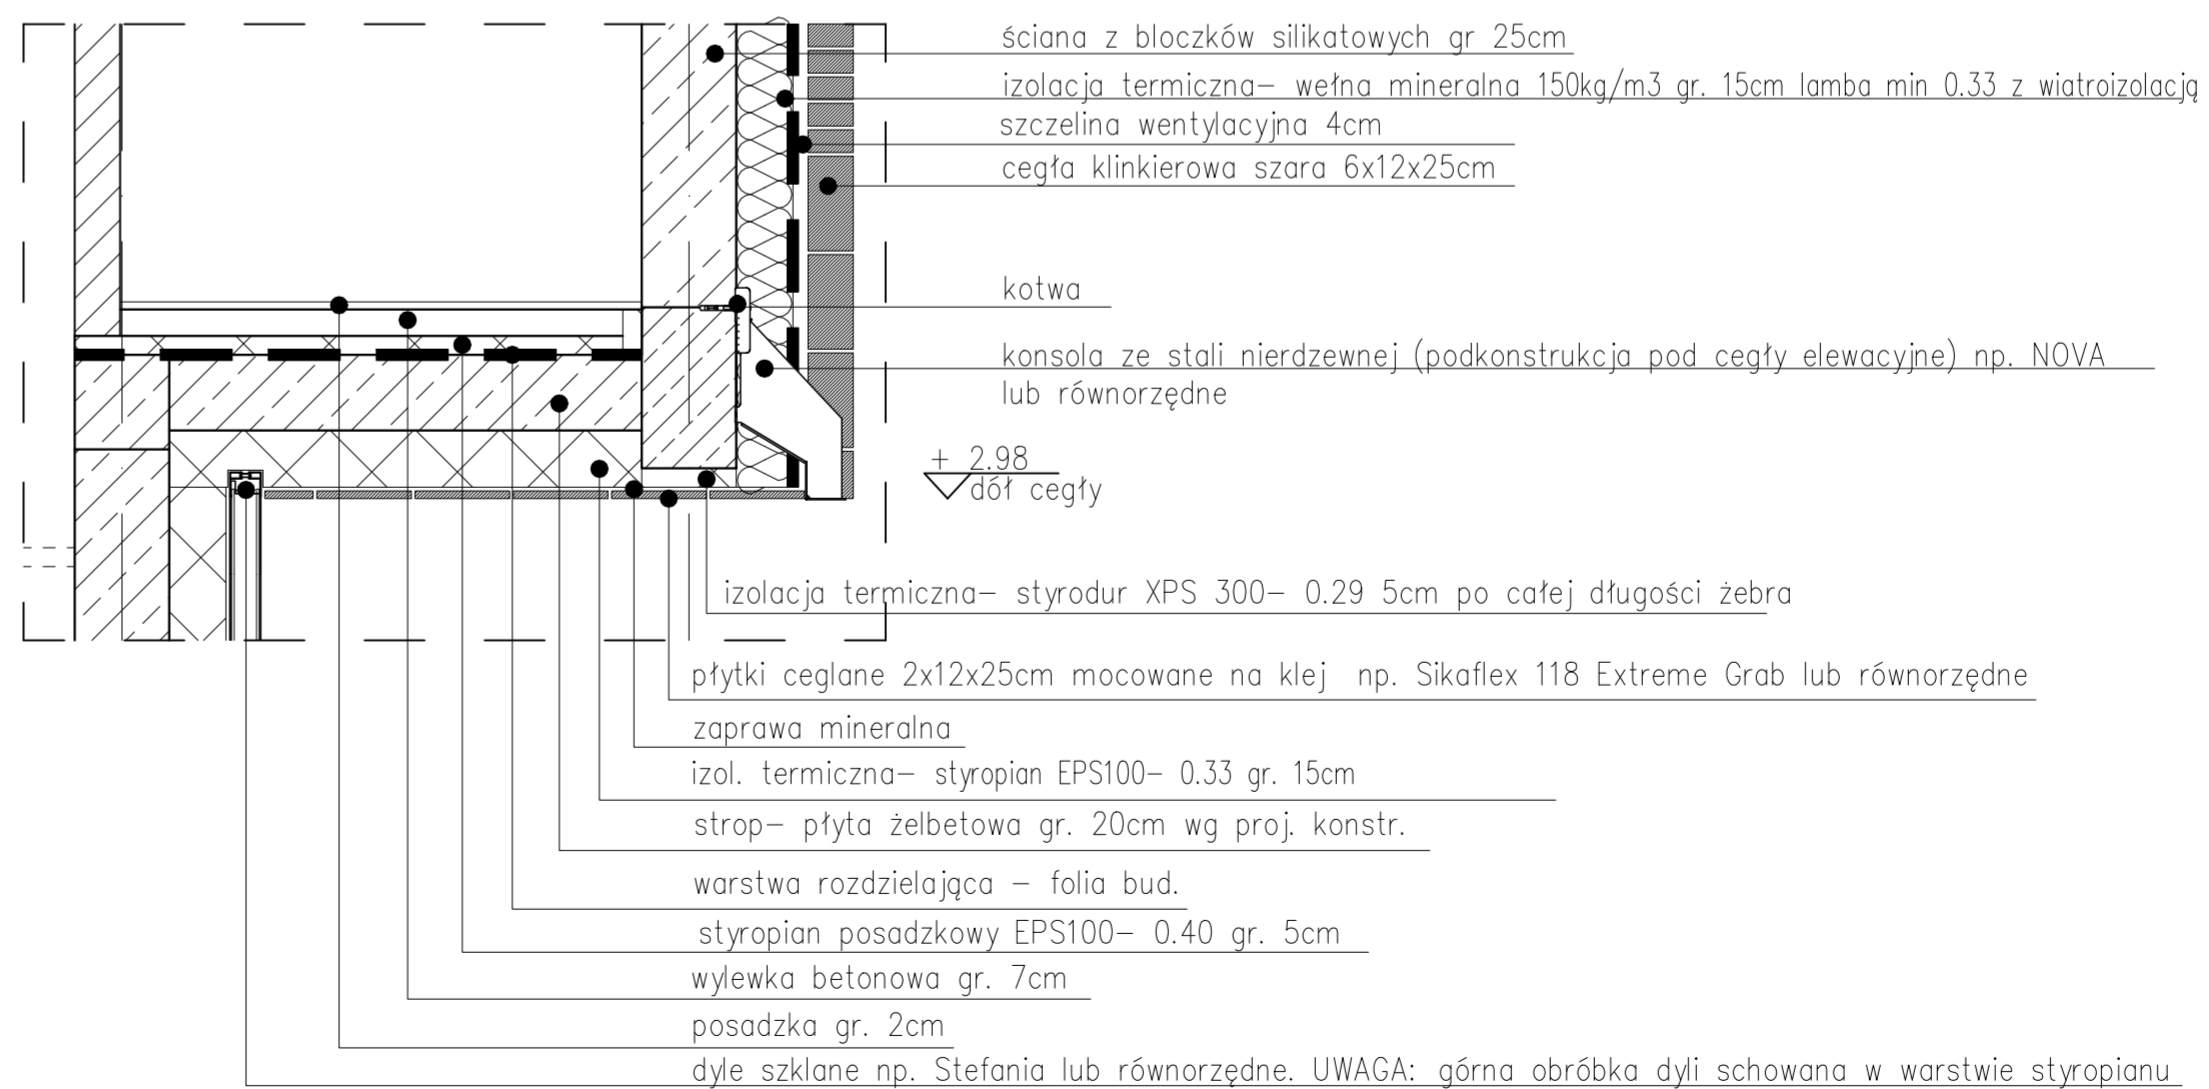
ściana z bloczków silikatowych gr 25cm
izolacja termiczna– wełna mineralna 150kg/m3 gr. 15cm lamba min 0.33 z wiatroizolacją
szczelina wentylacyjna 4cm
cegła klinkierowa szara 6x12x25cm

kotwa

konsola ze stali nierdzewnej (podkonstrukcja pod cegły elewacyjne) np. NOVA lub równorzędne

+ 2.98
dół cegły

izolacja termiczna– styrodur XPS 300– 0.29 5cm po całej długości żebra

płytki ceglane 2x12x25cm mocowane na klej np. Sikaflex 118 Extreme Grab lub równorzędne

zaprawa mineralna

izol. termiczna– styropian EPS100– 0.33 gr. 15cm

strop– płyta żelbetowa gr. 20cm wg proj. konstr.

warstwa rozdzielająca – folia bud.

styropian posadzkowy EPS100– 0.40 gr. 5cm

wylewka betonowa gr. 7cm

posadzka gr. 2cm

dyle szklane np. Stefania lub równorzędne. UWAGA: górna obróbka dyli schowana w warstwie styropianu